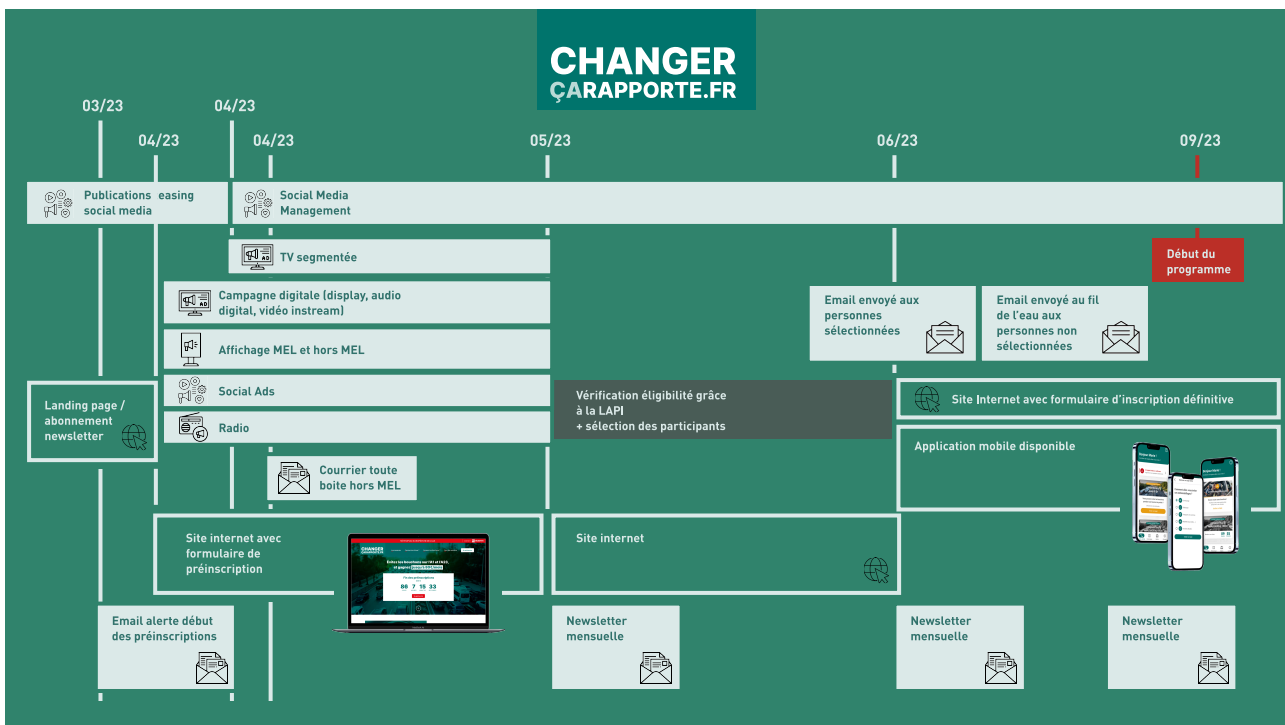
CHANGER
ÇARAPPORTE.FR

03/23
04/23
04/23
04/23
05/23
06/23
09/23

Publications teasing social media

Social Media Management

TV segmentée

Début du programme

Campagne digitale (display, audio digital, vidéo instream)

Email envoyé aux personnes sélectionnées

Email envoyé au fil de l'eau aux personnes non sélectionnées

Affichage MEL et hors MEL

Landing page / abonnement newsletter

Social Ads

Vérification éligibilité grâce à la LAPI + sélection des participants

Site Internet avec formulaire d'inscription définitive

Radio

Application mobile disponible

Courrier toute boite hors MEL

Site internet avec formulaire de préinscription

Site internet

Email alerte début des préinscriptions

Newsletter mensuelle

Newsletter mensuelle

Newsletter mensuelle